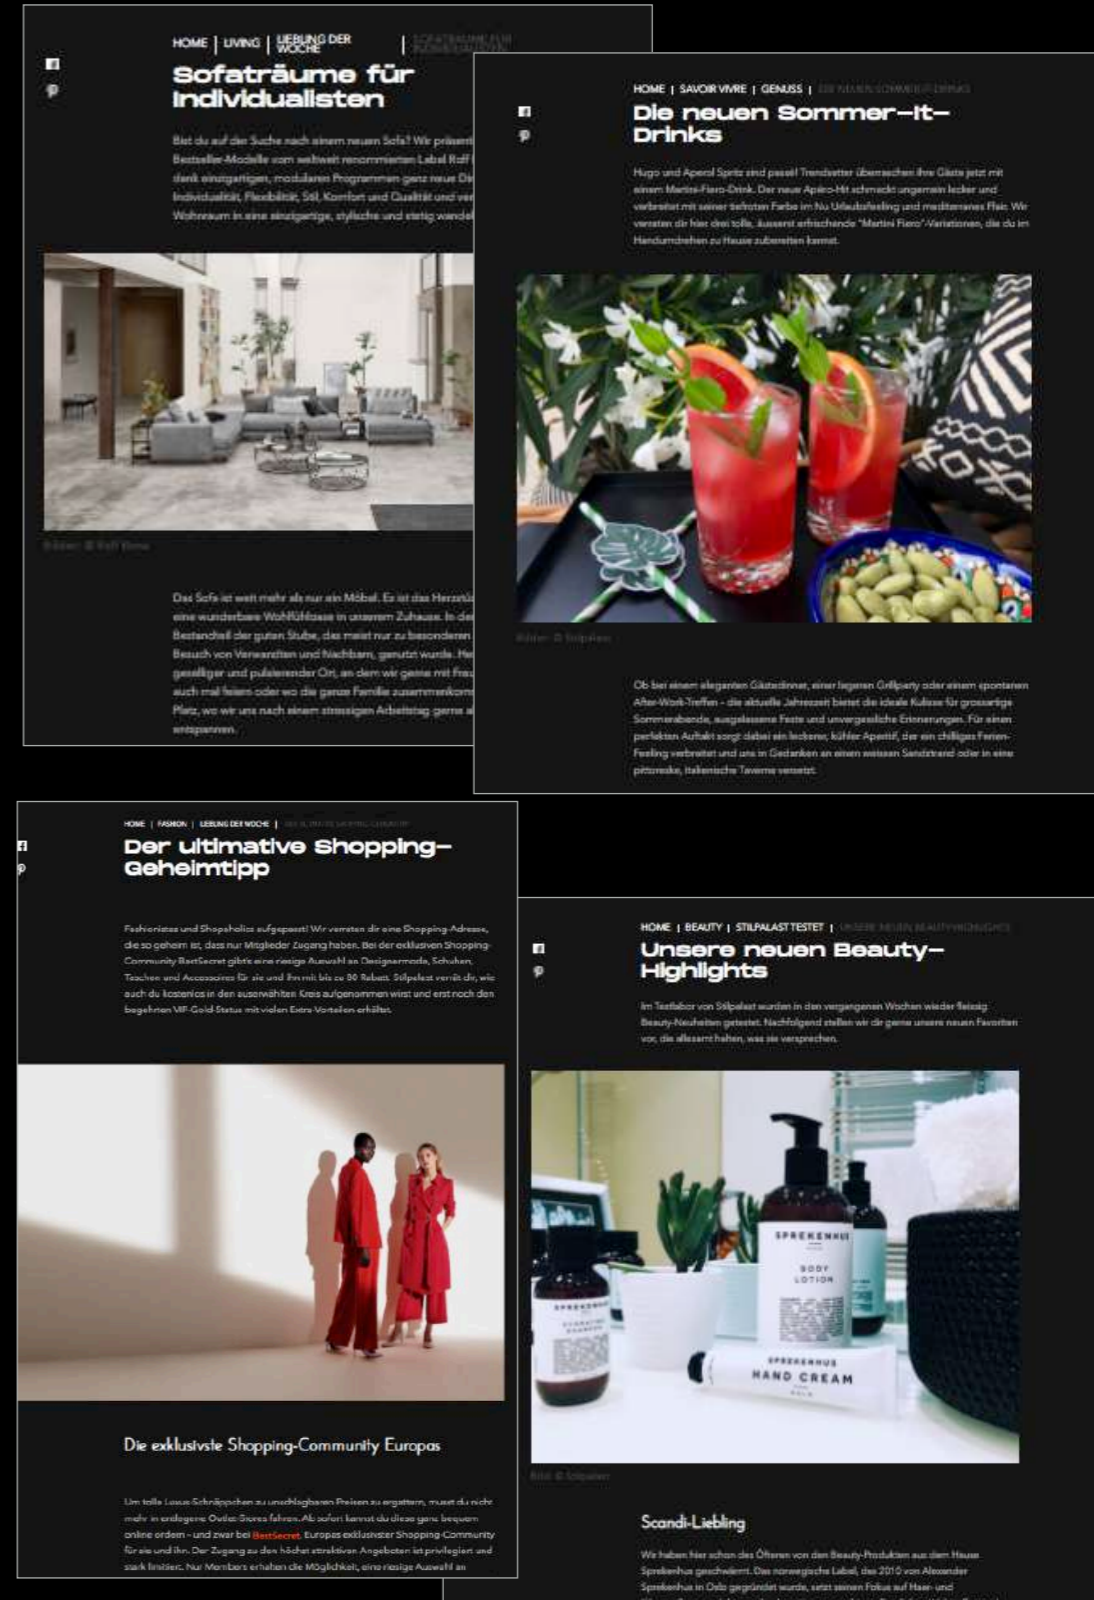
HOME | LIVING | LIEBLING DER WOCHE | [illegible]

Sofaträume für Individualisten

Bist du auf der Suche nach einem neuen Sofa? Wir präsent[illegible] Bestseller-Modelle vom weltweit renommierten Label Rolf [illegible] dank einzigartigen, modularen Programmen ganz neue Di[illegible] Individualität, Flexibilität, Stil, Komfort und Qualität und ver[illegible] Wohnraum in eine einzigartige, stylische und stetig wandel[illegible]

Bilder: © Rolf Benz

Das Sofa ist weit mehr als nur ein Möbel. Es ist das Herzstü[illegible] eine wunderbare Wohlfühloase in unserem Zuhause. In de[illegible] Bestandteil der guten Stube, das meist nur zu besonderen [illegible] Besuch von Verwandten und Nachbarn, genutzt wurde. He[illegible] geselliger und pulsierender Ort, an dem wir gerne mit Freu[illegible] auch mal feiern oder wo die ganze Familie zusammenkom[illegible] Platz, wo wir uns nach einem stressigen Arbeitstag gerne a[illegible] entspannen.

HOME | SAVOIR VIVRE | GENUSS | DIE NEUEN SOMMER-IT-DRINKS

Die neuen Sommer-It-Drinks

Hugo und Aperol Spritz sind passé! Trendsetter überraschen ihre Gäste jetzt mit einem Martini-Fiero-Drink. Der neue Apéro-Hit schmeckt ungemein lecker und verbreitet mit seiner befreiten Farbe im Nu Urlaubsfeeling und mediterranes Flair. Wir verraten dir hier drei tolle, äusserst erfrischende "Martini Fiero"-Variationen, die du im Handumdrehen zu Hause zubereiten kannst.

Bilder: © Stilpalast

Ob bei einem eleganten Gästedinner, einer legeren Grillparty oder einem spontanen After-Work-Treffen - die aktuelle Jahreszeit bietet die ideale Kulisse für grossartige Sommerabende, ausgelassene Feste und unvergessliche Erinnerungen. Für einen perfekten Auftakt sorgt dabei ein leckerer, kühler Aperitif, der ein chilliges Ferien-Feeling verbreitet und uns in Gedanken an einen weissen Sandstrand oder in eine pittoreske, italienische Taverne versetzt.

HOME | FASHION | LIEBLING DER WOCHE | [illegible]

Der ultimative Shopping-Geheimtipp

Fashionistas und Shopaholics aufgepasst! Wir verraten dir eine Shopping-Adresse, die so geheim ist, dass nur Mitglieder Zugang haben. Bei der exklusiven Shopping-Community BestSecret gibt's eine riesige Auswahl an Designermode, Schuhen, Taschen und Accessoires für sie und ihn mit bis zu 80 Rabatt. Stilpalast verrät dir, wie auch du kostenlos in den auserwählten Kreis aufgenommen wirst und erst noch den begehrten VIP-Gold-Status mit vielen Extra-Vorteilen erhältst.

Die exklusivste Shopping-Community Europas

Um tolle Luxus-Schnäppchen zu unschlagbaren Preisen zu ergattern, musst du nicht mehr in entlegene Outlet-Stores fahren. Ab sofort kannst du diese ganz bequem online ordern - und zwar bei BestSecret, Europas exklusivster Shopping-Community für sie und ihn. Der Zugang zu den höchst attraktiven Angeboten ist privilegiert und stark limitiert. Nur Members erhalten die Möglichkeit, eine riesige Auswahl an

HOME | BEAUTY | STILPALAST TESTET | UNSERE NEUEN BEAUTY-HIGHLIGHTS

Unsere neuen Beauty-Highlights

Im Testlabor von Stilpalast wurden in den vergangenen Wochen wieder fleissig Beauty-Neuheiten getestet. Nachfolgend stellen wir dir gerne unsere neuen Favoriten vor, die allesamt halten, was sie versprechen.

SPREKENHUS BODY LOTION
SPREKENHUS HAND CREAM

Bild: © Stilpalast

Scandi-Liebling

Wir haben hier schon des Öfteren von den Beauty-Produkten aus dem Hause Sprekenhus geschwärmt. Das norwegische Label, das 2010 von Alexander Sprekenhus in Oslo gegründet wurde, setzt seinen Fokus auf Haar- und